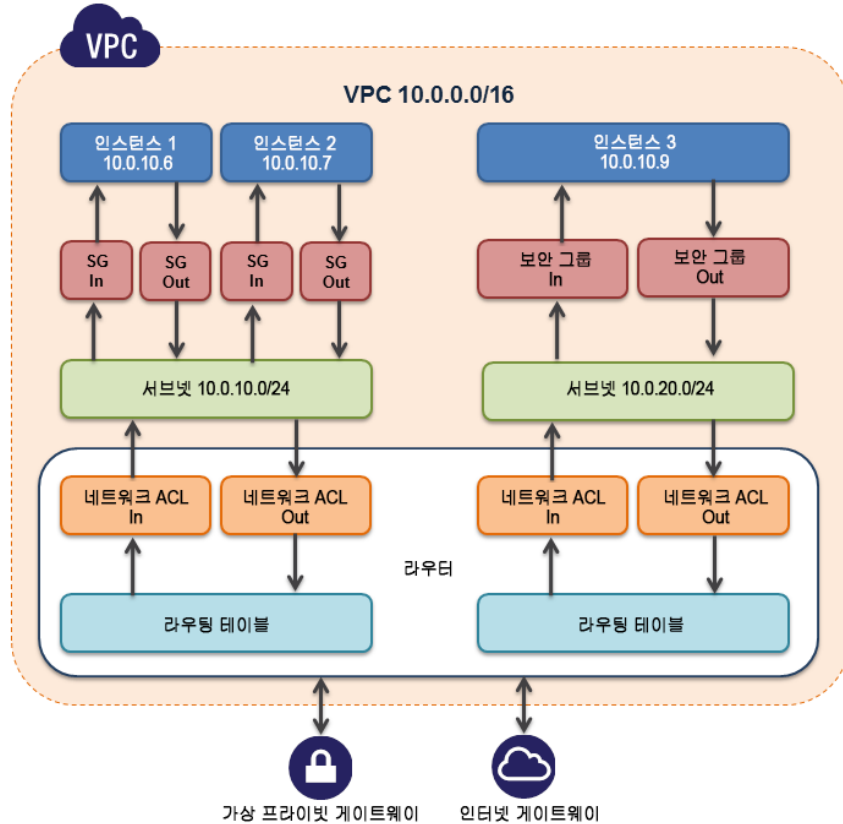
VPC

VPC 10.0.0.0/16

인스턴스 1
10.0.10.6

인스턴스 2
10.0.10.7

인스턴스 3
10.0.10.9

SG
In

SG
Out

SG
In

SG
Out

보안 그룹
In

보안 그룹
Out

서브넷 10.0.10.0/24

서브넷 10.0.20.0/24

네트워크 ACL
In

네트워크 ACL
Out

네트워크 ACL
In

네트워크 ACL
Out

라우터

라우팅 테이블

라우팅 테이블

가상 프라이빗 게이트웨이

인터넷 게이트웨이